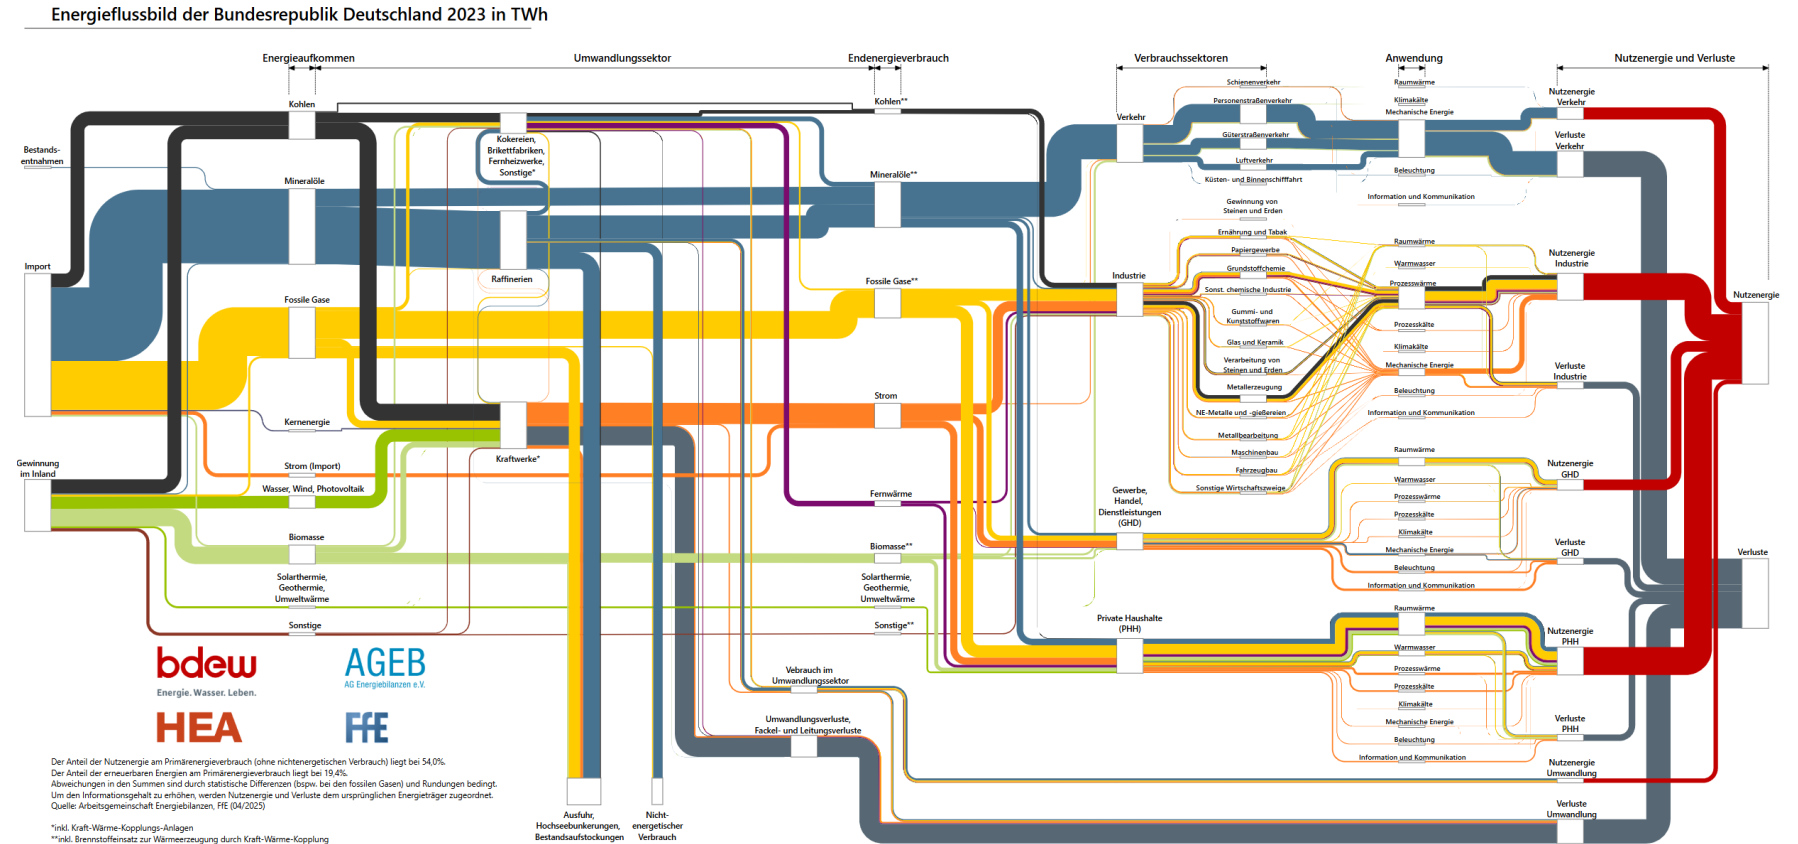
Energieflussbild der Bundesrepublik Deutschland 2023 in TWh

Energieaufkommen

Umwandlungssektor

Endenergieverbrauch

Verbrauchssektoren

Anwendung

Nutzenergie und Verluste

Bestands-entnahmen

Import

Gewinnung im Inland

Kohlen

Mineralöle

Fossile Gase

Kernenergie

Strom (Import)

Wasser, Wind, Photovoltaik

Biomasse

Solarthermie, Geothermie, Umweltwärme

Sonstige

Kokereien, Brikettfabriken, Fernheizwerke, Sonstige*

Raffinerien

Kraftwerke*

Kohlen**

Mineralöle**

Fossile Gase**

Strom

Fernwärme

Biomasse**

Solarthermie, Geothermie, Umweltwärme

Sonstige**

Verbrauch im Umwandlungssektor

Umwandlungsverluste, Fackel- und Leitungsverluste

Ausfuhr, Hochseebunkerungen, Bestandsaufstockungen

Nicht-energetischer Verbrauch

Verkehr

Schienenverkehr

Personenstraßenverkehr

Güterstraßenverkehr

Luftverkehr

Küsten- und Binnenschifffahrt

Raumwärme

Klimakälte

Mechanische Energie

Beleuchtung

Information und Kommunikation

Nutzenergie Verkehr

Verluste Verkehr

Industrie

Gewinnung von Steinen und Erden

Ernährung und Tabak

Papiergewerbe

Grundstoffchemie

Sonst. chemische Industrie

Gummi- und Kunststoffwaren

Glas und Keramik

Verarbeitung von Steinen und Erden

Metallerzeugung

NE-Metalle und -gießereien

Metallbearbeitung

Maschinenbau

Fahrzeugbau

Sonstige Wirtschaftszweige

Raumwärme

Warmwasser

Prozesswärme

Prozesskälte

Klimakälte

Mechanische Energie

Beleuchtung

Information und Kommunikation

Nutzenergie Industrie

Verluste Industrie

Nutzenergie

Gewerbe, Handel, Dienstleistungen (GHD)

Raumwärme

Warmwasser

Prozesswärme

Prozesskälte

Klimakälte

Mechanische Energie

Beleuchtung

Information und Kommunikation

Nutzenergie GHD

Verluste GHD

Verluste

Private Haushalte (PHH)

Raumwärme

Warmwasser

Prozesswärme

Prozesskälte

Klimakälte

Mechanische Energie

Beleuchtung

Information und Kommunikation

Nutzenergie PHH

Verluste PHH

Nutzenergie Umwandlung

Verluste Umwandlung

bdew
Energie. Wasser. Leben.

AGEB
AG Energiebilanzen e.V.

HEA

FfE

Der Anteil der Nutzenergie am Primärenergieverbrauch (ohne nichtenergetischen Verbrauch) liegt bei 54,0%.
Der Anteil der erneuerbaren Energien am Primärenergieverbrauch liegt bei 19,4%.
Abweichungen in den Summen sind durch statistische Differenzen (bspw. bei den fossilen Gasen) und Rundungen bedingt.
Um den Informationsgehalt zu erhöhen, werden Nutzenergie und Verluste dem ursprünglichen Energieträger zugeordnet.
Quelle: Arbeitsgemeinschaft Energiebilanzen, FfE (04/2025)

*inkl. Kraft-Wärme-Kopplungs-Anlagen
**inkl. Brennstoffeinsatz zur Wärmeerzeugung durch Kraft-Wärme-Kopplung